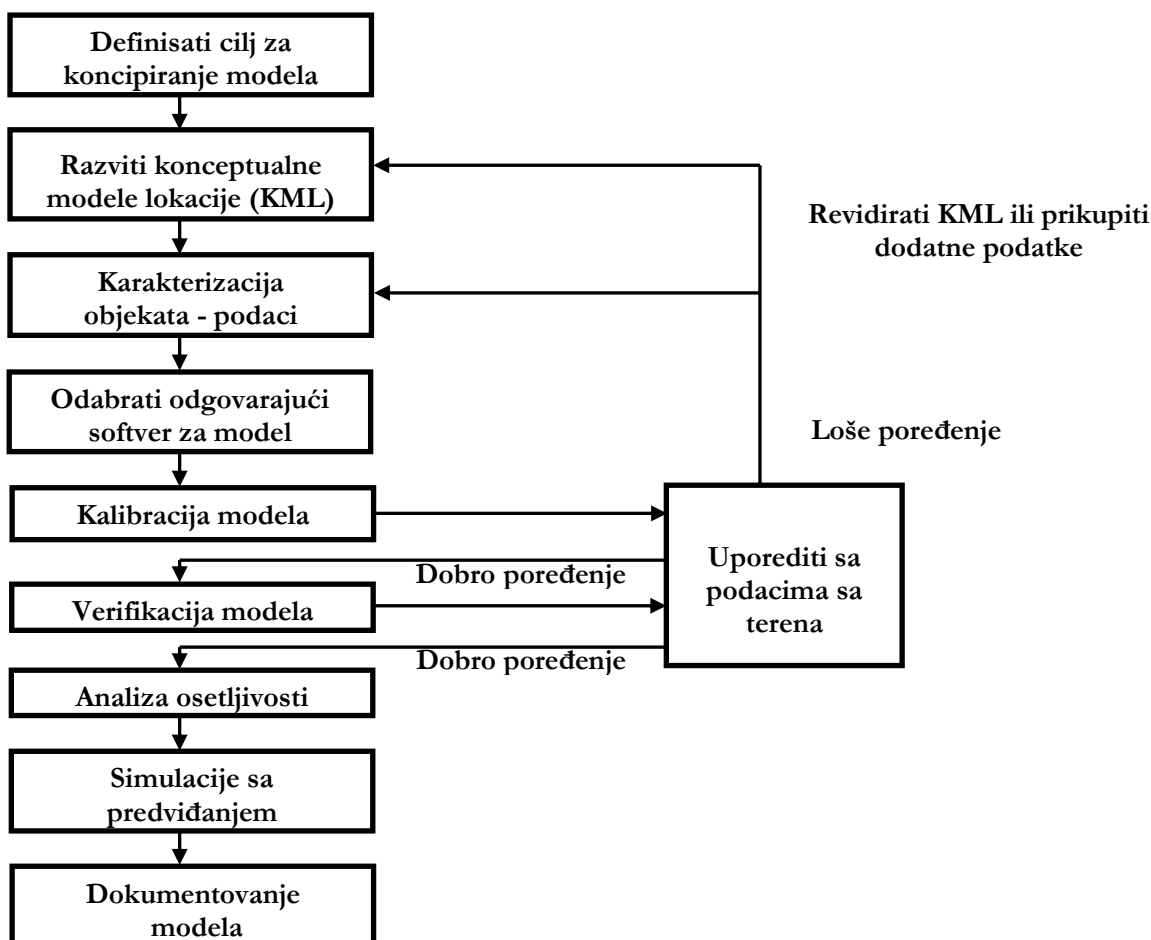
Definisati cilj za koncipiranje modela

Razviti konceptualne modele lokacije (KML)

Revidirati KML ili prikupiti dodatne podatke

Karakterizacija objekata - podaci

Odabrati odgovarajući softver za model

Loše poređenje

Kalibracija modela

Uporediti sa podacima sa terena

Dobro poređenje

Verifikacija modela

Dobro poređenje

Analiza osetljivosti

Simulacije sa predviđanjem

Dokumentovanje modela